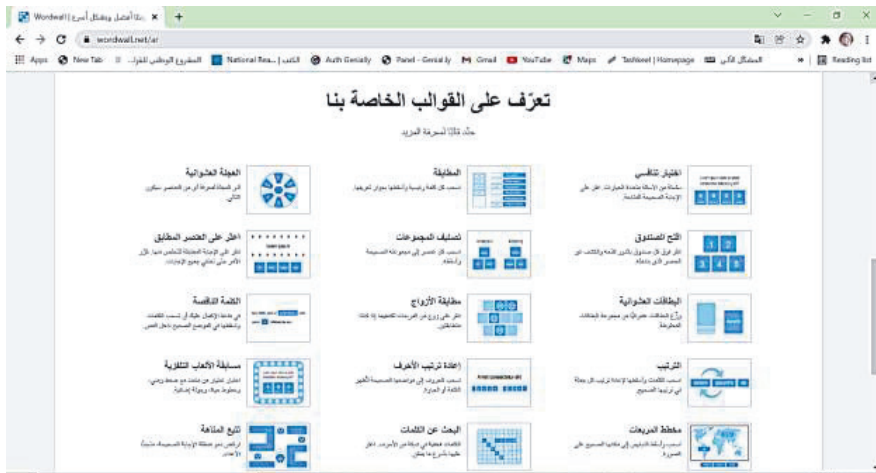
Wordwall | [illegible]

wordwall.net/ar

Apps New Tab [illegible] National Rea... Auth Genially Panel - Genially Gmail YouTube Maps TasNeet | Homepage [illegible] Reading list

تعرّف على القوالب الخاصة بنا

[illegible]

اختبار تنافسي
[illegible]

المطابقة
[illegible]

العجلة العشوائية
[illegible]

افتح الصندوق
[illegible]

تصنيف المجموعات
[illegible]

اعثر على العنصر المطابق
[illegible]

البطاقات العشوائية
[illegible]

مطابقة الأزواج
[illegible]

الكلمة الناقصة
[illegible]

الترتيب
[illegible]

إعادة ترتيب الأحرف
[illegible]

مسابقة الألعاب التلفازية
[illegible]

مخطط المربعات
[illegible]

البحث عن الكلمات
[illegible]

تتبع المتاهة
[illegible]